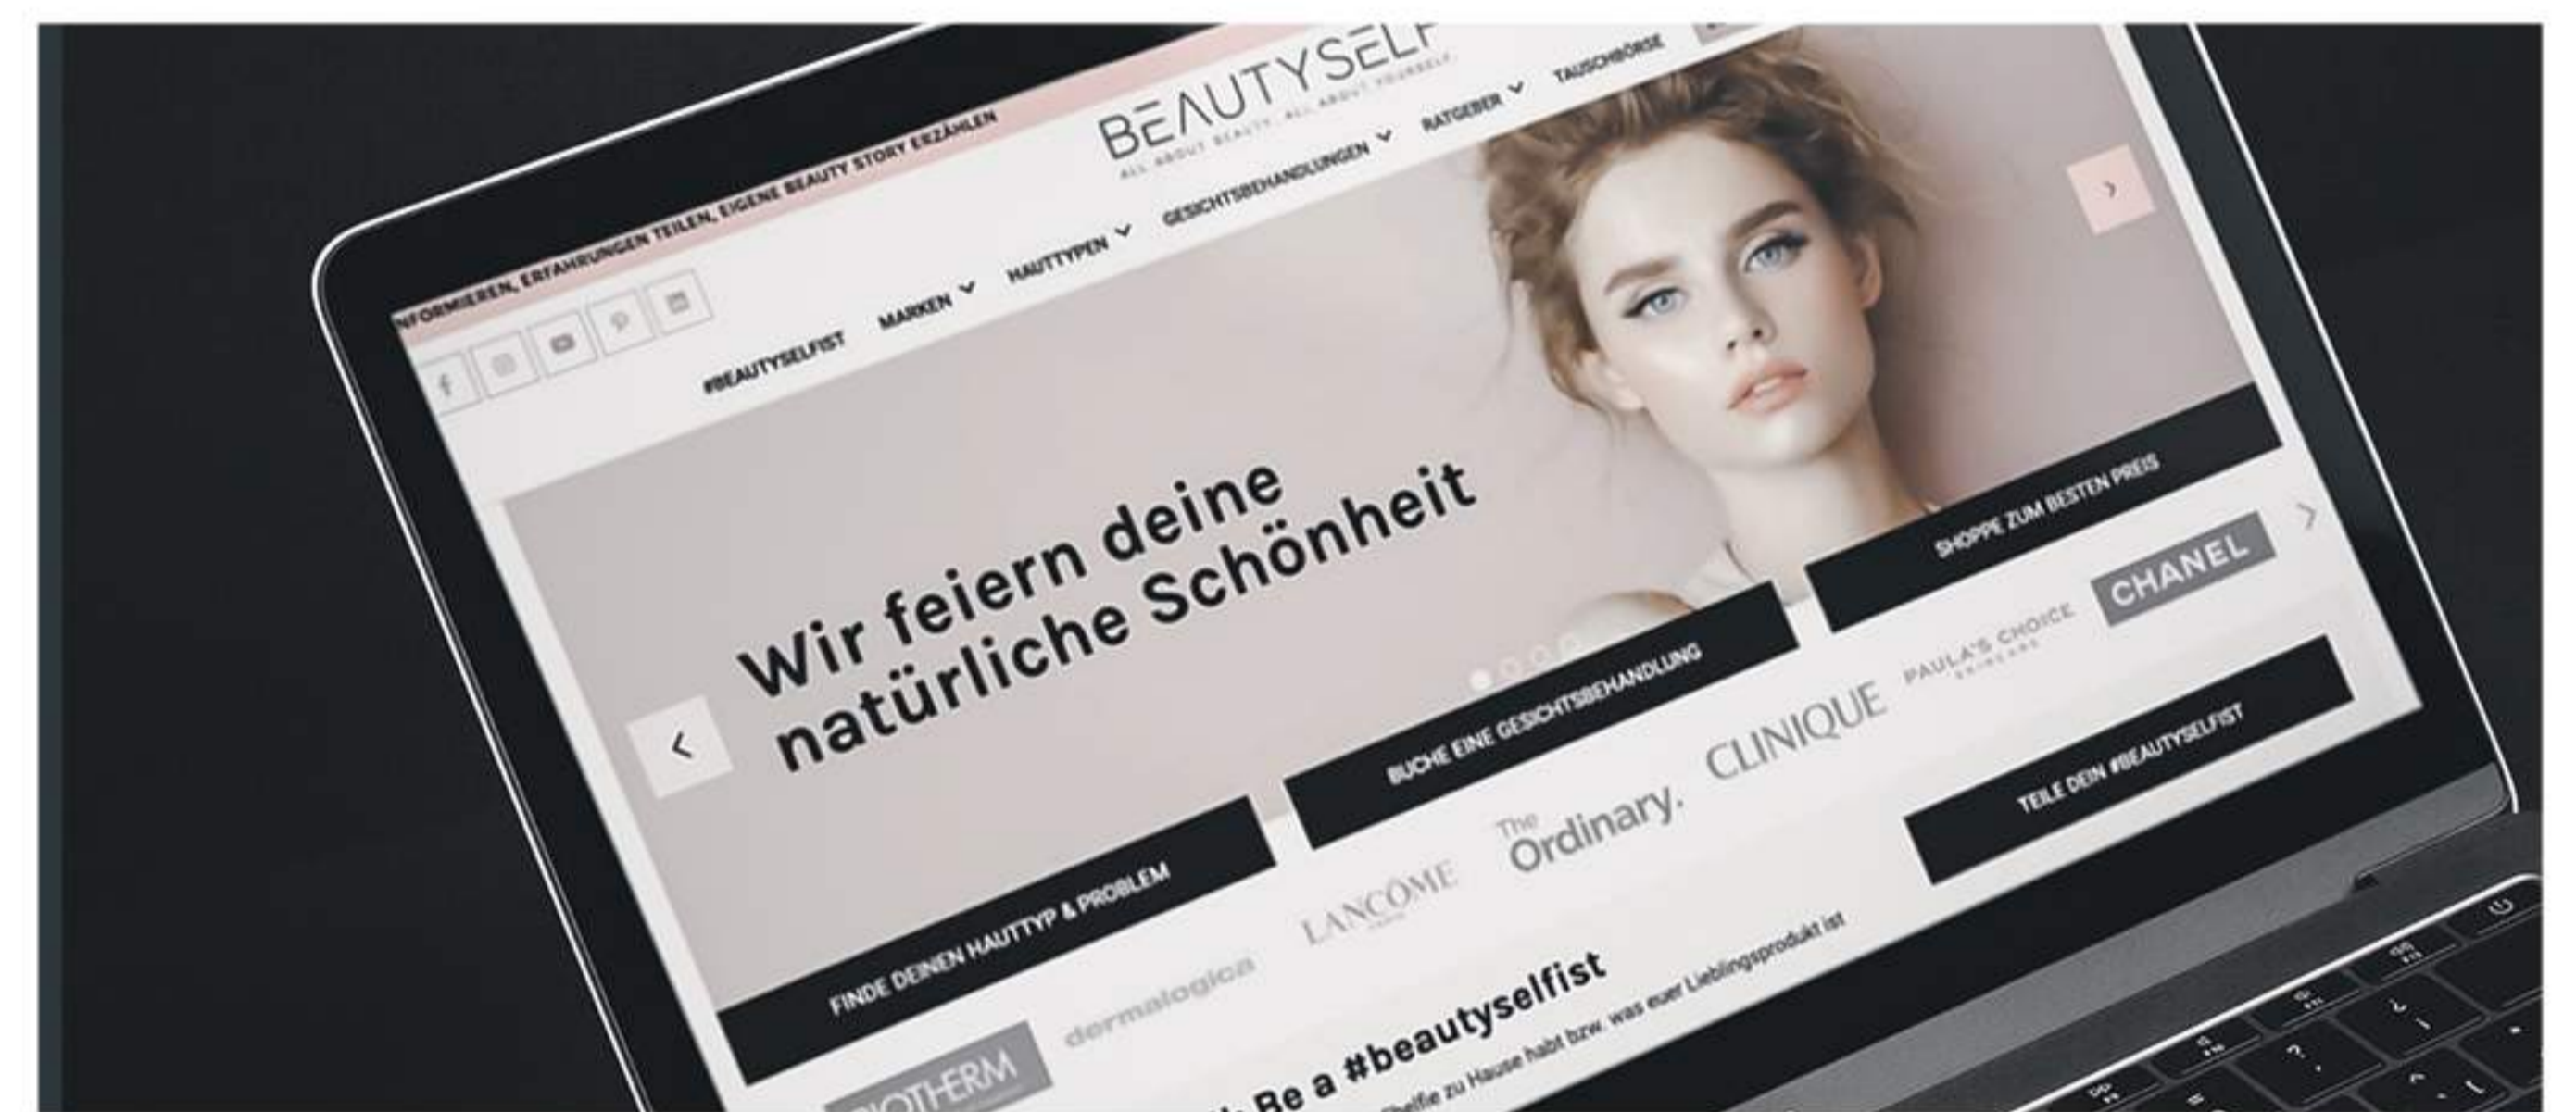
INFORMIEREN, ERFAHRUNGEN TEILEN, EIGENE BEAUTY STORY ERZÄHLEN

BEAUTYSELF
ALL ABOUT BEAUTY. ALL ABOUT YOURSELF.

#BEAUTYSELFIST MARKEN HAUTTYPEN GESICHTSBEHANDLUNGEN RATGEBER TAUSCHBÖRSE

Wir feiern deine natürliche Schönheit

FINDE DEINEN HAUTTYP & PROBLEM
BUCHE EINE GESICHTSBEHANDLUNG
SHOPPE ZUM BESTEN PREIS

BIOTHERM dermalogica LANCÔME The Ordinary. CLINIQUE PAULA'S CHOICE CHANEL

TEILE DEIN #BEAUTYSELFIST

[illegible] Be a #beautyselfist
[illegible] Shelfie zu Hause habt bzw. was euer Lieblingsprodukt ist